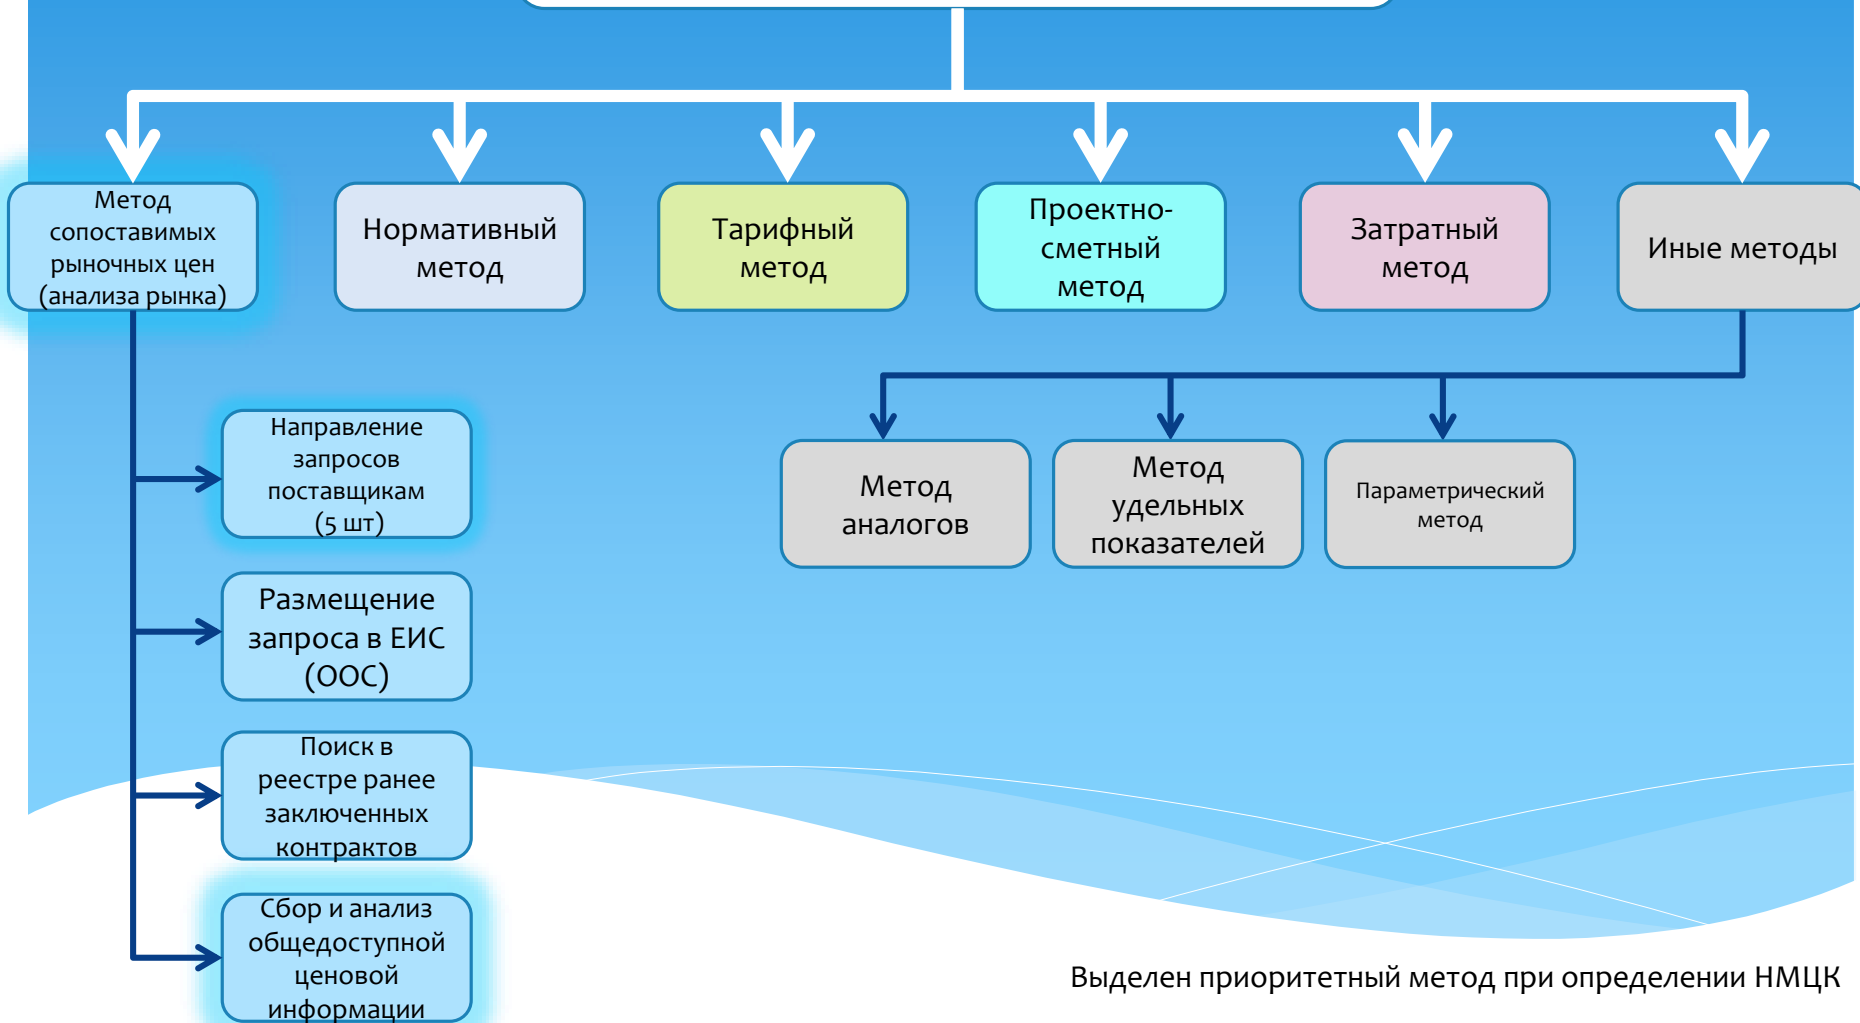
Метод сопоставимых рыночных цен (анализа рынка)

Нормативный метод

Тарифный метод

Проектно-сметный метод

Затратный метод

Иные методы

Направление запросов поставщикам (5 шт)

Размещение запроса в ЕИС (ООС)

Поиск в реестре ранее заключенных контрактов

Сбор и анализ общедоступной ценовой информации

Метод аналогов

Метод удельных показателей

Параметрический метод

Выделен приоритетный метод при определении НМЦК